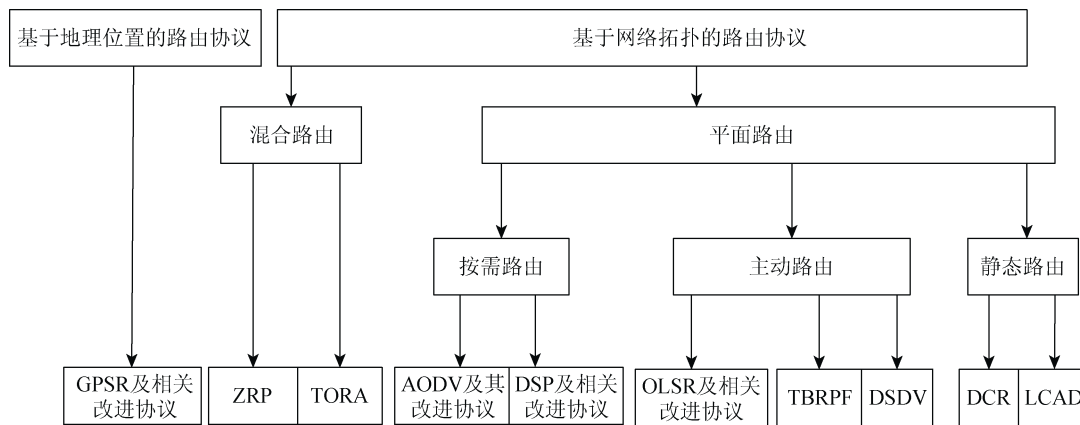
基于地理位置的路由协议

基于网络拓扑的路由协议

混合路由

平面路由

按需路由

主动路由

静态路由

GPSR及相关改进协议

ZRP

TORA

AODV及其改进协议

DSP及相关改进协议

OLSR及相关改进协议

TBRPF

DSDV

DCR

LCAD